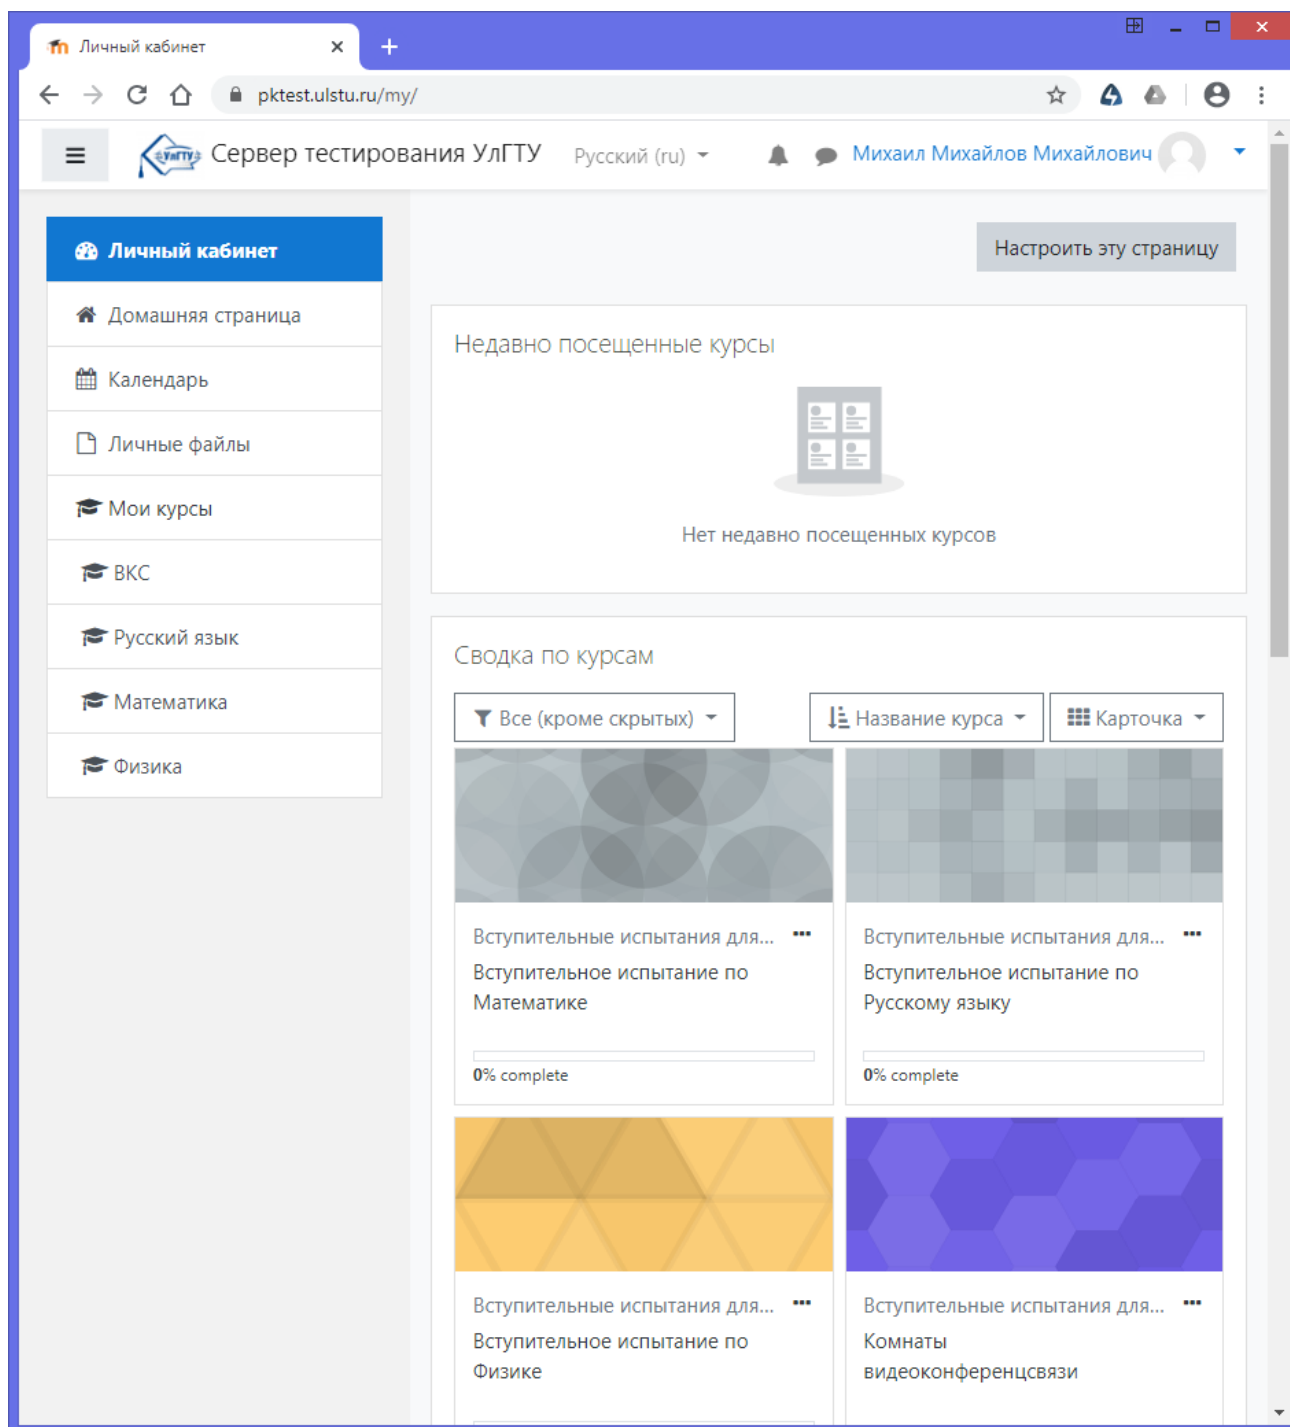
Личный кабинет ×
+

pktest.ulstu.ru/my/

УлГТУ Сервер тестирования УлГТУ Русский (ru)

Михаил Михайлов Михайлович

Личный кабинет

Домашняя страница

Календарь

Личные файлы

Мои курсы

ВКС

Русский язык

Математика

Физика

Настроить эту страницу

Недавно посещенные курсы

Нет недавно посещенных курсов

Сводка по курсам

Все (кроме скрытых)

Название курса

Карточка

Вступительные испытания для...

Вступительное испытание по Математике

0% complete

Вступительные испытания для...

Вступительное испытание по Русскому языку

0% complete

Вступительные испытания для...

Вступительное испытание по Физике

Вступительные испытания для...

Комнаты видеоконференцсвязи